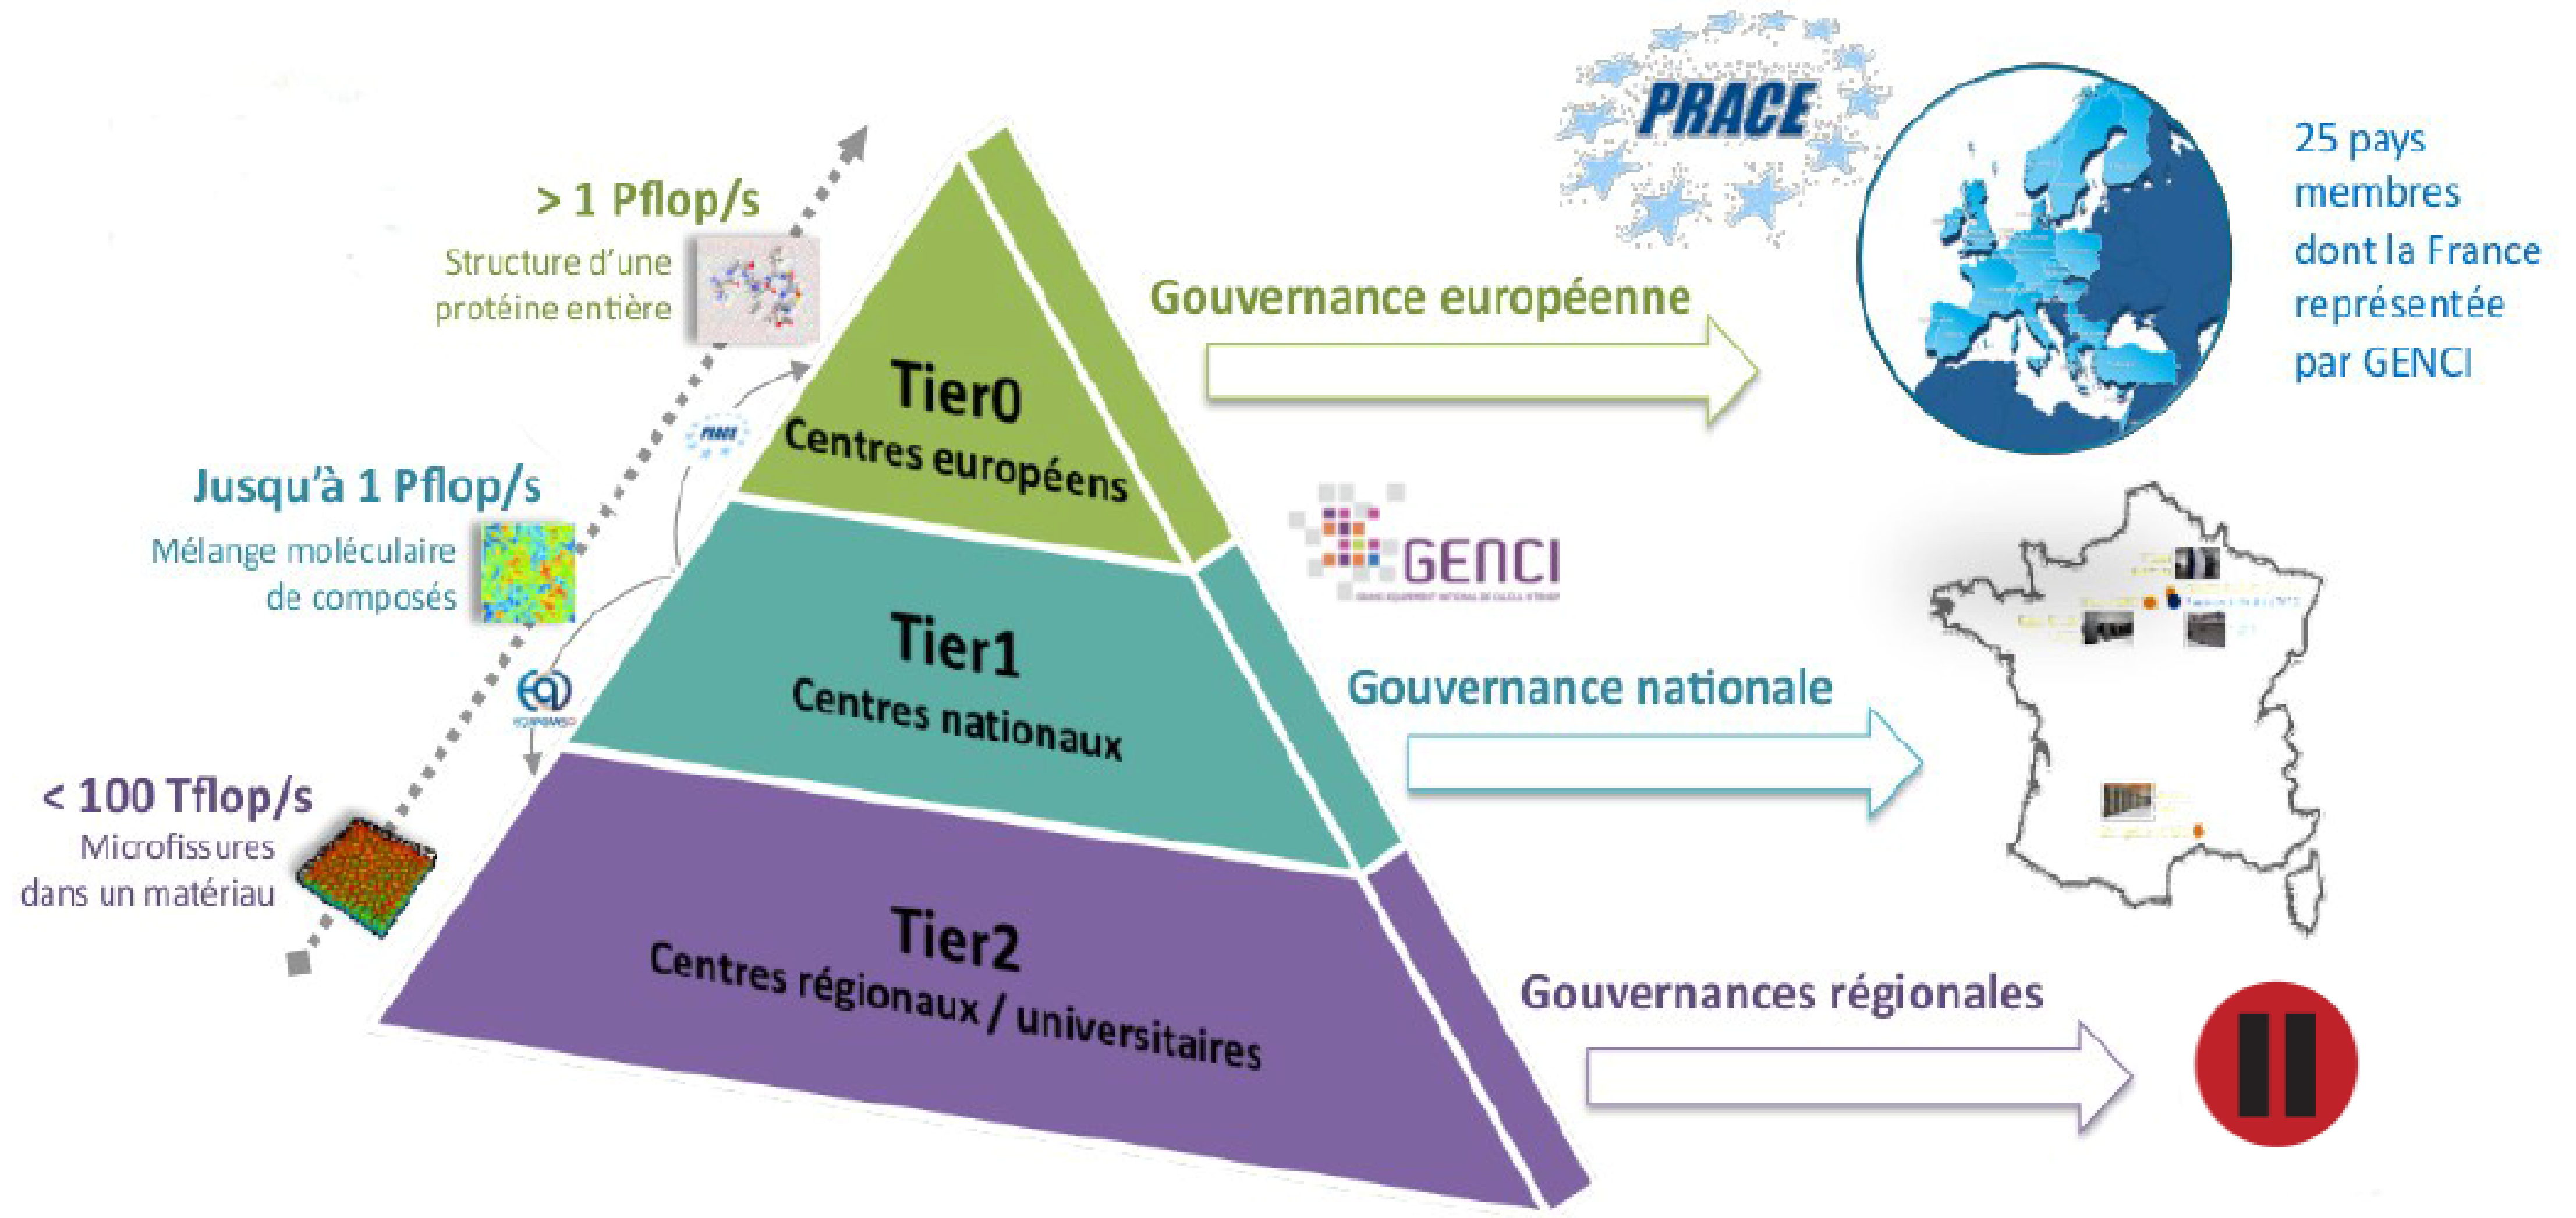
PRACE

> 1 Pflop/s
Structure d'une protéine entière

Jusqu'à 1 Pflop/s
Mélange moléculaire de composés

< 100 Tflop/s
Microfissures dans un matériau

Tier0
Centres européens

Tier1
Centres nationaux

Tier2
Centres régionaux / universitaires

Gouvernance européenne

25 pays membres dont la France représentée par GENCI

GENCI

Gouvernance nationale

Gouvernances régionales